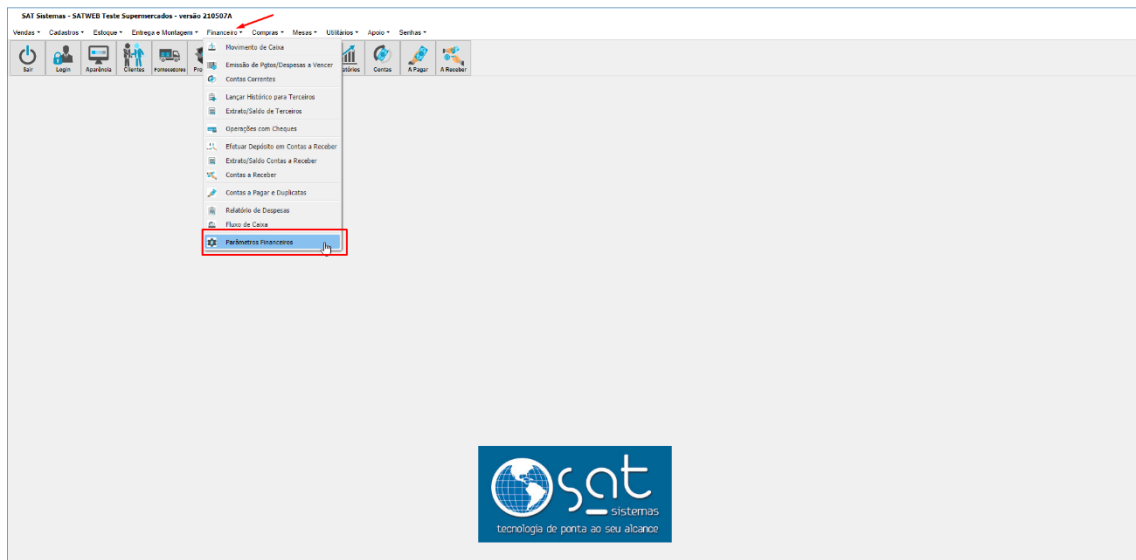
SAT Sistemas - SATWEB Teste Supermercados - versão 210507A

Vendas ▾ Cadastros ▾ Estoque ▾ Entrega e Montagem ▾ Financeiro ▾ Compras ▾ Mesas ▾ Utilitários ▾ Apoio ▾ Senhas ▾

Sair Login Aparência Clientes Fornecedores Pro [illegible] Relatórios Contas A Pagar A Receber

Movimento de Caixa
Emissão de Pgtos/Despesas a Vencer
Contas Correntes
Lançar Histórico para Terceiros
Extrato/Saldo de Terceiros
Operações com Cheques
Efetuar Depósito em Contas a Receber
Extrato/Saldo Contas a Receber
Contas a Receber
Contas a Pagar e Duplicatas
Relatório de Despesas
Fluxo de Caixa
Parâmetros Financeiros

sat sistemas
tecnologia de ponta ao seu alcance